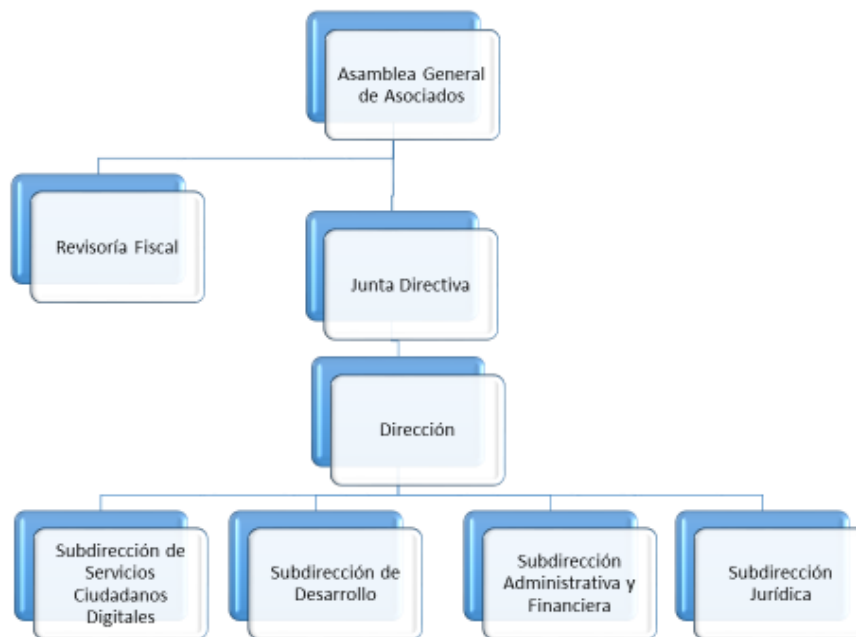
Asamblea General de Asociados

Revisoría Fiscal

Junta Directiva

Dirección

Subdirección de Servicios Ciudadanos Digitales

Subdirección de Desarrollo

Subdirección Administrativa y Financiera

Subdirección Jurídica